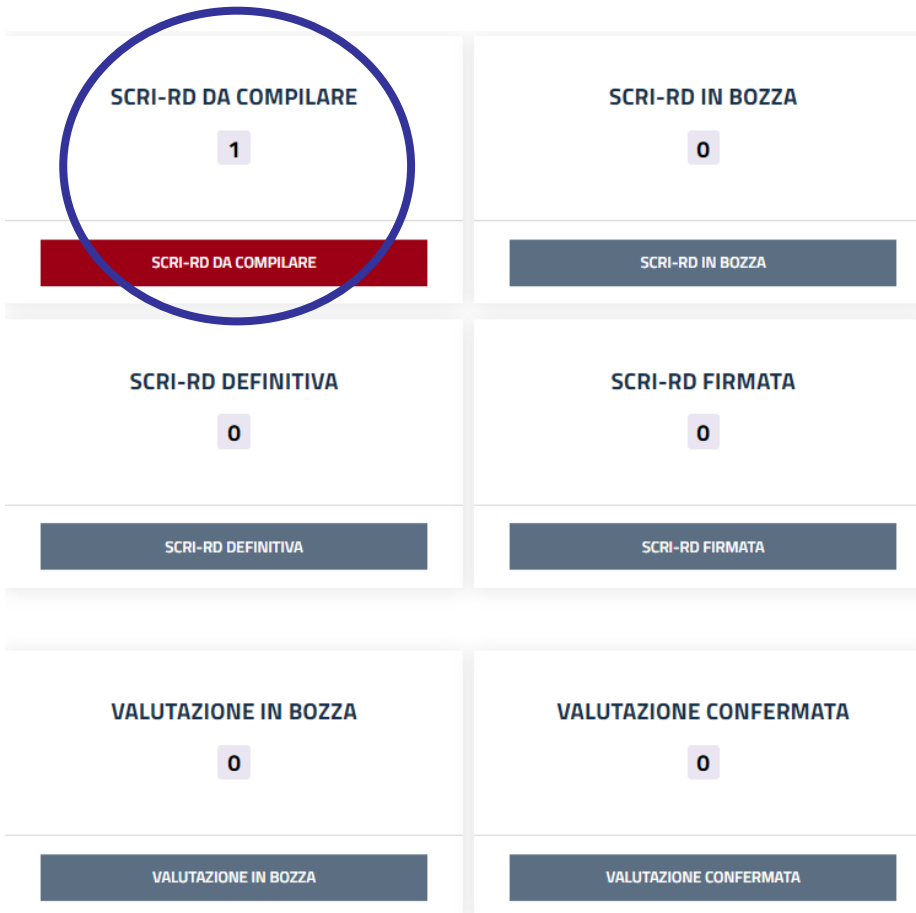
SCRI-RD DA COMPILARE

1

SCRI-RD DA COMPILARE

SCRI-RD IN BOZZA

0

SCRI-RD IN BOZZA

SCRI-RD DEFINITIVA

0

SCRI-RD DEFINITIVA

SCRI-RD FIRMATA

0

SCRI-RD FIRMATA

VALUTAZIONE IN BOZZA

0

VALUTAZIONE IN BOZZA

VALUTAZIONE CONFERMATA

0

VALUTAZIONE CONFERMATA